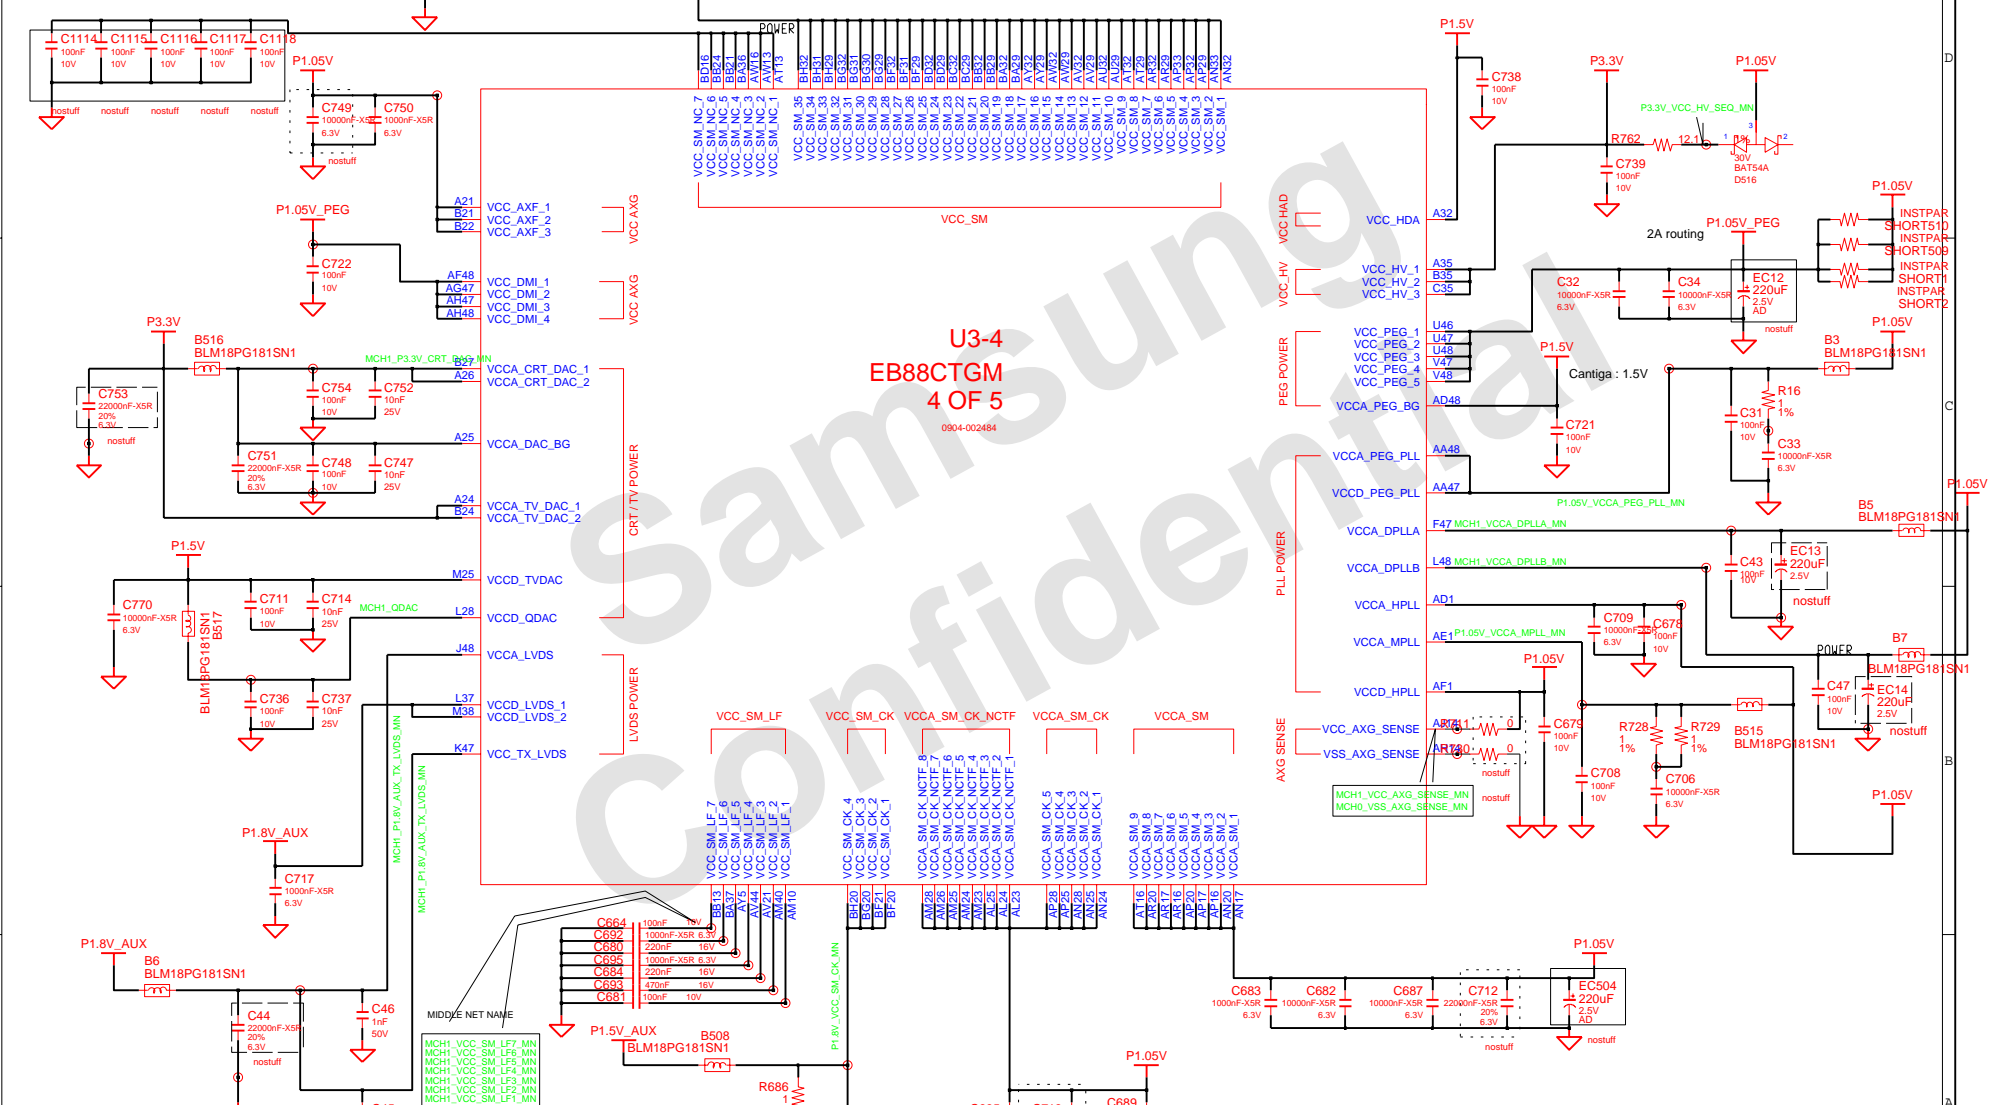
C1114 C1115 C1116 C1117 C1118
100nF 100nF 100nF 100nF 100nF
10V 10V 10V 10V 10V
nostuff nostuff nostuff nostuff nostuff

P1.05V
C749 C750
10000nF-X5R 1000nF-X5R
6.3V 6.3V
nostuff

POWER

BD16 BB24 BB21 BA36 AW16 AW13 AT13 BH32 BH31 BH29 BG32 BG31 BG30 BG29 BF32 BF31 BF29 BD32 BD29 BC32 BC29 BB32 BB29 BA29 AY32 AY29 AW32 AW29 AV32 AV29 AU32 AU29 AT32 AT29 AR32 AR29 AP32 AP29 AN33 AN32

VCC_SM_NC_7 VCC_SM_NC_6 VCC_SM_NC_5 VCC_SM_NC_4 VCC_SM_NC_3 VCC_SM_NC_2 VCC_SM_NC_1 VCC_SM_35 VCC_SM_34 VCC_SM_33 VCC_SM_32 VCC_SM_31 VCC_SM_30 VCC_SM_29 VCC_SM_28 VCC_SM_27 VCC_SM_26 VCC_SM_25 VCC_SM_24 VCC_SM_23 VCC_SM_22 VCC_SM_21 VCC_SM_20 VCC_SM_19 VCC_SM_18 VCC_SM_17 VCC_SM_16 VCC_SM_15 VCC_SM_14 VCC_SM_13 VCC_SM_12 VCC_SM_11 VCC_SM_10 VCC_SM_9 VCC_SM_8 VCC_SM_7 VCC_SM_6 VCC_SM_5 VCC_SM_4 VCC_SM_3 VCC_SM_2 VCC_SM_1

VCC_SM

P1.5V
C738
100nF
10V

P3.3V
P1.05V
P3.3V_VCC_HV_SEQ_MN
R762
12.1
C739
100nF
10V
30V
BAT54A
D516

P1.05V_PEG
A21 B21 B22
VCC_AXF_1
VCC_AXF_2
VCC_AXF_3
VCC AXG

C722
100nF
10V

AF48 AG47 AH47 AH48
VCC_DMI_1
VCC_DMI_2
VCC_DMI_3
VCC_DMI_4
VCC AXG

VCC HAD
VCC_HDA
A32
VCC HV
VCC_HV_1
VCC_HV_2
VCC_HV_3
A35 B35 C35

2A routing
P1.05V_PEG
C32
10000nF-X5R
6.3V
C34
10000nF-X5R
6.3V
EC12
220uF
2.5V
AD
nostuff

P1.05V
INSTPAR
SHORT510
INSTPAR
SHORT509
INSTPAR
SHORT1
INSTPAR
SHORT2

P3.3V
B516
BLM18PG181SN1
MCH1_P3.3V_CRT_DAC_MN
C753
22000nF-X5R
20%
6.3V
nostuff
C754
100nF
10V
C752
10nF
25V
B27 A26
VCCA_CRT_DAC_1
VCCA_CRT_DAC_2

U3-4
EB88CTGM
4 OF 5
0904-002484

PEG POWER
VCC_PEG_1
VCC_PEG_2
VCC_PEG_3
VCC_PEG_4
VCC_PEG_5
VCCA_PEG_BG
U46 U47 U48 V47 V48
AD48

P1.5V
Cantiga : 1.5V
C721
100nF
10V

P1.05V
B3
BLM18PG181SN1
R16
1
1%
C31
100nF
10V
C33
10000nF-X5R
6.3V

A25
VCCA_DAC_BG
C751
22000nF-X5R
20%
6.3V
C748
100nF
10V
C747
10nF
25V

CRT / TV POWER

A24 B24
VCCA_TV_DAC_1
VCCA_TV_DAC_2

VCCA_PEG_PLL
AA48
VCCD_PEG_PLL
AA47
P1.05V_VCCA_PEG_PLL_MN

P1.05V
B5
BLM18PG181SN1

P1.5V
M25
VCCD_TVDAC
C770
10000nF-X5R
6.3V
BLM18PG181SN1
B517
C711
100nF
10V
C714
10nF
25V
MCH1_QDAC
L28
VCCD_QDAC

VCCA_DPLLA
F47
MCH1_VCCA_DPLLA_MN
VCCA_DPLLB
L48
MCH1_VCCA_DPLLB_MN
PLL POWER
C43
100nF
10V
EC13
220uF
2.5V
nostuff

VCCA_HPLL
AD1
VCCA_MPLL
AE1
P1.05V_VCCA_MPLL_MN
C709
10000nF-X5R
6.3V
C678
100nF
10V

J48
VCCA_LVDS
C736
100nF
10V
C737
10nF
25V
L37 M38
VCCD_LVDS_1
VCCD_LVDS_2
LVDS POWER
K47
VCC_TX_LVDS

VCCD_HPLL
AF1
P1.05V
POWER
B7
BLM18PG181SN1
C47
100nF
10V
EC14
220uF
2.5V
nostuff

VCC_SM_LF
VCC_SM_CK
VCCA_SM_CK_NCTF
VCCA_SM_CK
VCCA_SM

AXG SENSE
VCC_AXG_SENSE
VSS_AXG_SENSE
AB41
AB40
R711
0
R710
0
nostuff
nostuff
MCH1_VCC_AXG_SENSE_MN
MCH0_VSS_AXG_SENSE_MN

C679
100nF
10V
R728
1
1%
R729
1
1%
B515
BLM18PG181SN1
C708
100nF
10V
C706
10000nF-X5R
6.3V

P1.8V_AUX
C717
1000nF-X5R
6.3V
MCH1_P1.8V_AUX_TX_LVDS_MN
MCH1_P1.8V_AUX_TX_LVDS_MN

VCC_SM_LF_7 VCC_SM_LF_6 VCC_SM_LF_5 VCC_SM_LF_4 VCC_SM_LF_3 VCC_SM_LF_2 VCC_SM_LF_1
VCC_SM_CK_4 VCC_SM_CK_3 VCC_SM_CK_2 VCC_SM_CK_1
VCCA_SM_CK_NCTF_8 VCCA_SM_CK_NCTF_7 VCCA_SM_CK_NCTF_6 VCCA_SM_CK_NCTF_5 VCCA_SM_CK_NCTF_4 VCCA_SM_CK_NCTF_3 VCCA_SM_CK_NCTF_2 VCCA_SM_CK_NCTF_1
VCCA_SM_CK_5 VCCA_SM_CK_4 VCCA_SM_CK_3 VCCA_SM_CK_2 VCCA_SM_CK_1
VCCA_SM_9 VCCA_SM_8 VCCA_SM_7 VCCA_SM_6 VCCA_SM_5 VCCA_SM_4 VCCA_SM_3 VCCA_SM_2 VCCA_SM_1

BB13 BA37 AY45 AV44 AV21 AM40 AM10
BH20 BG20 BF21 BF20
AM28 AM26 AM25 AM24 AL25 AL24 AL23
AP28 AP25 AN25 AN24
AT16 AR20 AR17 AR16 AP20 AP17 AP16 AN20 AN17

C664 100nF 10V
C692 1000nF-X5R 6.3V
C680 220nF 16V
C695 1000nF-X5R 6.3V
C684 220nF 16V
C693 470nF 16V
C681 100nF 10V

P1.8V_AUX
B6
BLM18PG181SN1
C44
22000nF-X5R
20%
6.3V
nostuff
C46
1nF
50V
MIDDLE NET NAME
MCH1_VCC_SM_LF7_MN
MCH1_VCC_SM_LF6_MN
MCH1_VCC_SM_LF5_MN
MCH1_VCC_SM_LF4_MN
MCH1_VCC_SM_LF3_MN
MCH1_VCC_SM_LF2_MN
MCH1_VCC_SM_LF1_MN

P1.5V_AUX
B508
BLM18PG181SN1
R686
1
P1.8V_VCC_SM_CK_MN
P1.05V

P1.05V
C683
1000nF-X5R
6.3V
C682
10000nF-X5R
6.3V
C687
10000nF-X5R
6.3V
C712
22000nF-X5R
20%
6.3V
nostuff
EC504
220uF
2.5V
AD
nostuff
C689

Samsung Confidential

D
C
B
A